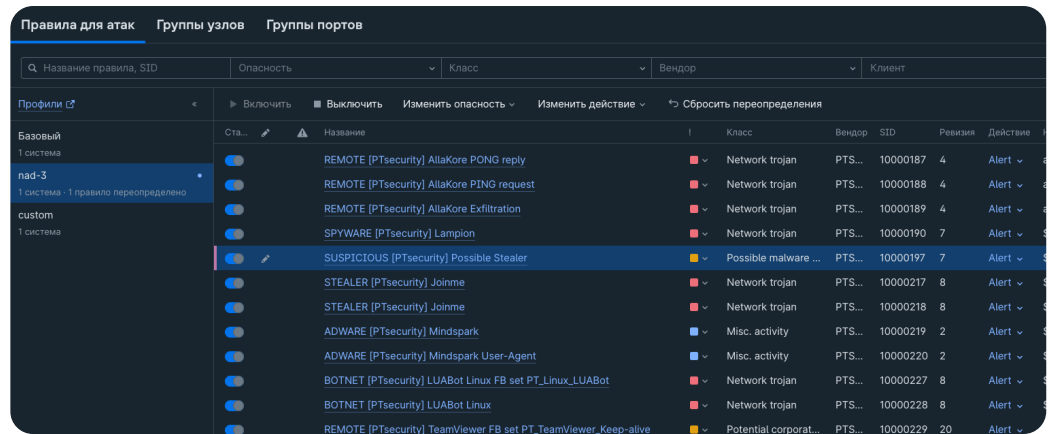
Правила для атак Группы узлов Группы портов

Название правила, SID | Опасность | Класс | Вендор | Клиент

Профили «

Базовый
1 система

nad-3
1 система · 1 правило переопределено

custom
1 система

Включить Выключить Изменить опасность Изменить действие Сбросить переопределения

| Ста... | | | Название | ! | Класс | Вендор | SID | Ревизия | Действие |
|---|---|---|---|---|---|---|---|---|---|
| | | | REMOTE [PTsecurity] AllaKore PONG reply | | Network trojan | PTS... | 10000187 | 4 | Alert |
| | | | REMOTE [PTsecurity] AllaKore PING request | | Network trojan | PTS... | 10000188 | 4 | Alert |
| | | | REMOTE [PTsecurity] AllaKore Exfiltration | | Network trojan | PTS... | 10000189 | 4 | Alert |
| | | | SPYWARE [PTsecurity] Lampion | | Network trojan | PTS... | 10000190 | 7 | Alert |
| | | | SUSPICIOUS [PTsecurity] Possible Stealer | | Possible malware ... | PTS... | 10000197 | 7 | Alert |
| | | | STEALER [PTsecurity] Joinme | | Network trojan | PTS... | 10000217 | 8 | Alert |
| | | | STEALER [PTsecurity] Joinme | | Network trojan | PTS... | 10000218 | 8 | Alert |
| | | | ADWARE [PTsecurity] Mindspark | | Misc. activity | PTS... | 10000219 | 2 | Alert |
| | | | ADWARE [PTsecurity] Mindspark User-Agent | | Misc. activity | PTS... | 10000220 | 2 | Alert |
| | | | BOTNET [PTsecurity] LUABot Linux FB set PT_Linux_LUABot | | Network trojan | PTS... | 10000227 | 8 | Alert |
| | | | BOTNET [PTsecurity] LUABot Linux | | Network trojan | PTS... | 10000228 | 8 | Alert |
| | | | REMOTE [PTsecurity] TeamViewer FB set PT_TeamViewer_Keep-alive | | Potential corporat... | PTS... | 10000229 | 20 | Alert |